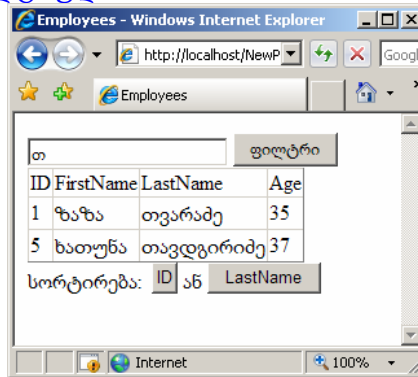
Employees - Windows Internet Explorer

http://localhost/NewP

Googl

Employees

თ

ფილტრი

| ID | FirstName | LastName | Age |
|---|---|---|---|
| 1 | ზაზა | თვარაძე | 35 |
| 5 | ხათუნა | თავდგირიძე | 37 |

სორტირება: ID ან LastName

Internet

100%